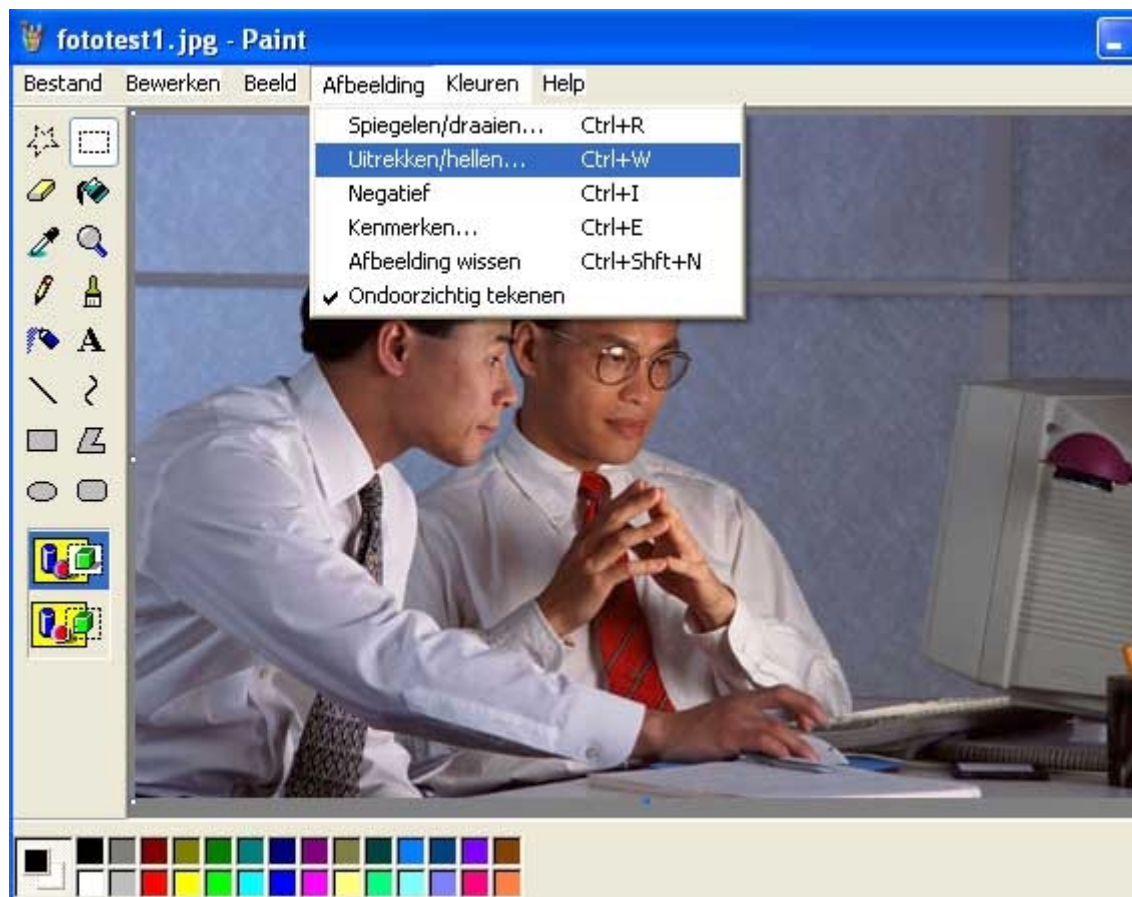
fototest1.jpg - Paint

Bestand Bewerken Beeld Afbeelding Kleuren Help

Spiegelen/draaien... Ctrl+R
Uitrekken/hellen... Ctrl+W
Negatief Ctrl+I
Kenmerken... Ctrl+E
Afbeelding wissen Ctrl+Shft+N
✔ Ondoorzichtig tekenen

A